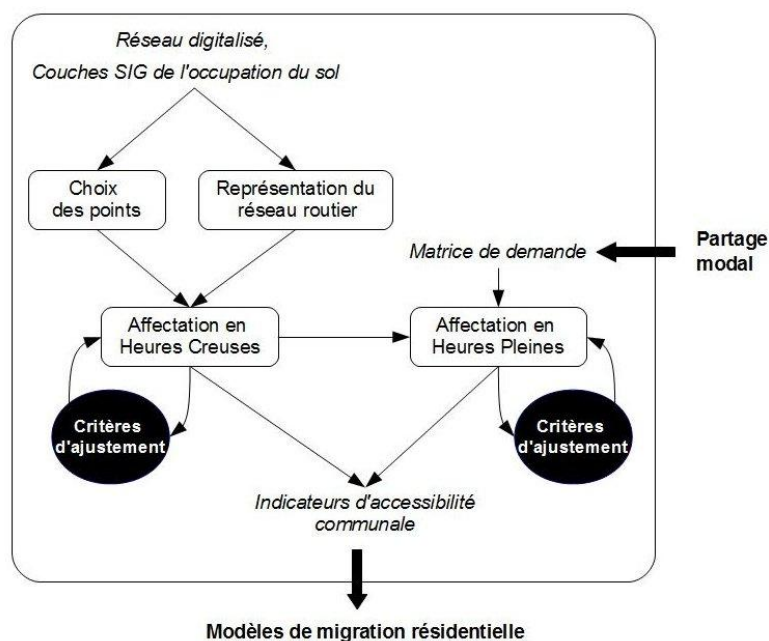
Réseau digitalisé,
Couches SIG de l'occupation du sol

Choix des points

Représentation du réseau routier

Matrice de demande

Partage modal

Affectation en Heures Creuses

Affectation en Heures Pleines

Critères d'ajustement

Critères d'ajustement

Indicateurs d'accessibilité communale

Modèles de migration résidentielle